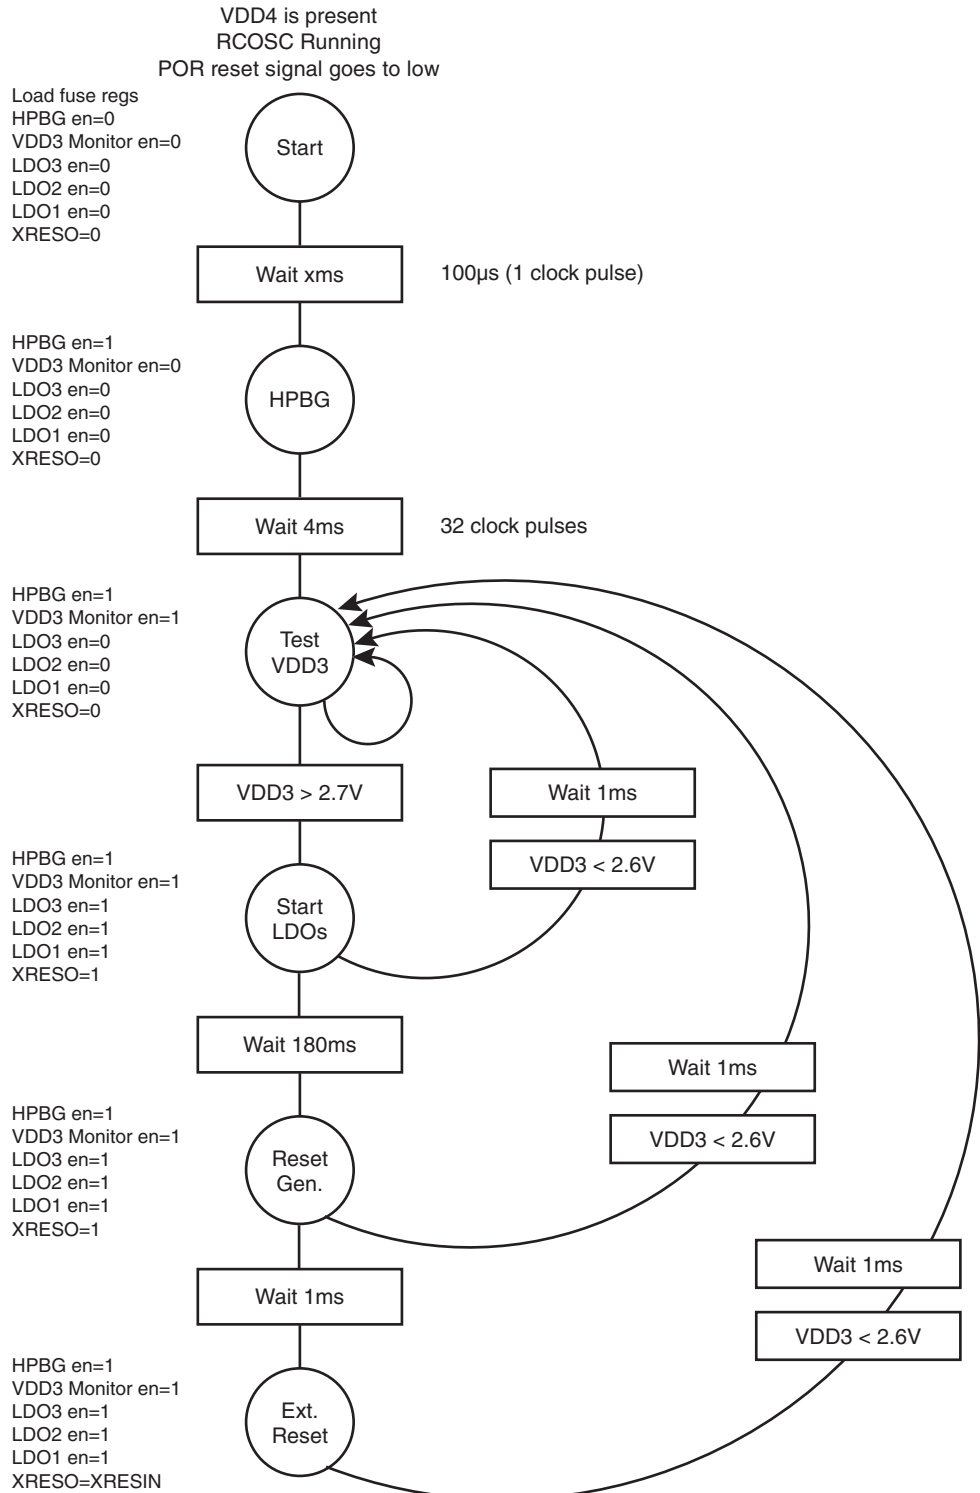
VDD4 is present
RCOSC Running
POR reset signal goes to low

Load fuse regs
HPBG en=0
VDD3 Monitor en=0
LDO3 en=0
LDO2 en=0
LDO1 en=0
XRESO=0

Start

Wait xms

100µs (1 clock pulse)

HPBG en=1
VDD3 Monitor en=0
LDO3 en=0
LDO2 en=0
LDO1 en=0
XRESO=0

HPBG

Wait 4ms

32 clock pulses

HPBG en=1
VDD3 Monitor en=1
LDO3 en=0
LDO2 en=0
LDO1 en=0
XRESO=0

Test VDD3

VDD3 > 2.7V

Wait 1ms

VDD3 < 2.6V

HPBG en=1
VDD3 Monitor en=1
LDO3 en=1
LDO2 en=1
LDO1 en=1
XRESO=1

Start LDOs

Wait 180ms

Wait 1ms

VDD3 < 2.6V

HPBG en=1
VDD3 Monitor en=1
LDO3 en=1
LDO2 en=1
LDO1 en=1
XRESO=1

Reset Gen.

Wait 1ms

Wait 1ms

VDD3 < 2.6V

HPBG en=1
VDD3 Monitor en=1
LDO3 en=1
LDO2 en=1
LDO1 en=1
XRESO=XRESIN

Ext. Reset